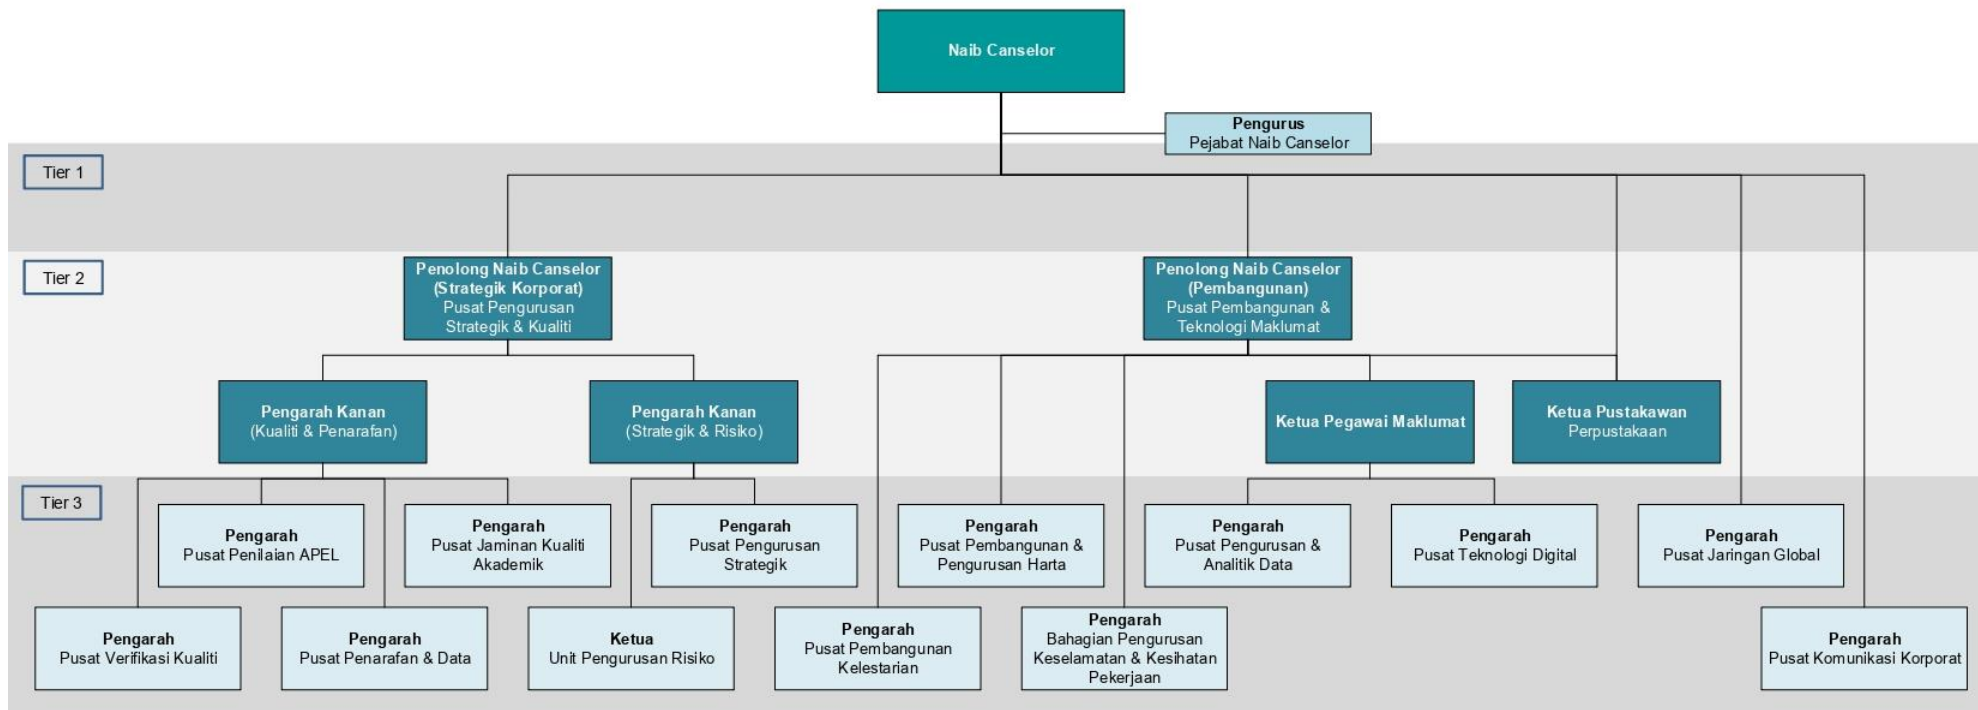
Naib Canselor

Pengurus
Pejabat Naib Canselor

Tier 1

Tier 2

Penolong Naib Canselor
(Strategik Korporat)
Pusat Pengurusan Strategik & Kualiti

Penolong Naib Canselor
(Pembangunan)
Pusat Pembangunan & Teknologi Maklumat

Pengarah Kanan
(Kualiti & Penarafan)

Pengarah Kanan
(Strategik & Risiko)

Ketua Pegawai Maklumat

Ketua Pustakawan
Perpustakaan

Tier 3

Pengarah
Pusat Penilaian APEL

Pengarah
Pusat Jaminan Kualiti Akademik

Pengarah
Pusat Pengurusan Strategik

Pengarah
Pusat Pembangunan & Pengurusan Harta

Pengarah
Pusat Pengurusan & Analitik Data

Pengarah
Pusat Teknologi Digital

Pengarah
Pusat Jaringan Global

Pengarah
Pusat Verifikasi Kualiti

Pengarah
Pusat Penarafan & Data

Ketua
Unit Pengurusan Risiko

Pengarah
Pusat Pembangunan Kelestarian

Pengarah
Bahagian Pengurusan Keselamatan & Kesihatan Pekerjaan

Pengarah
Pusat Komunikasi Korporat